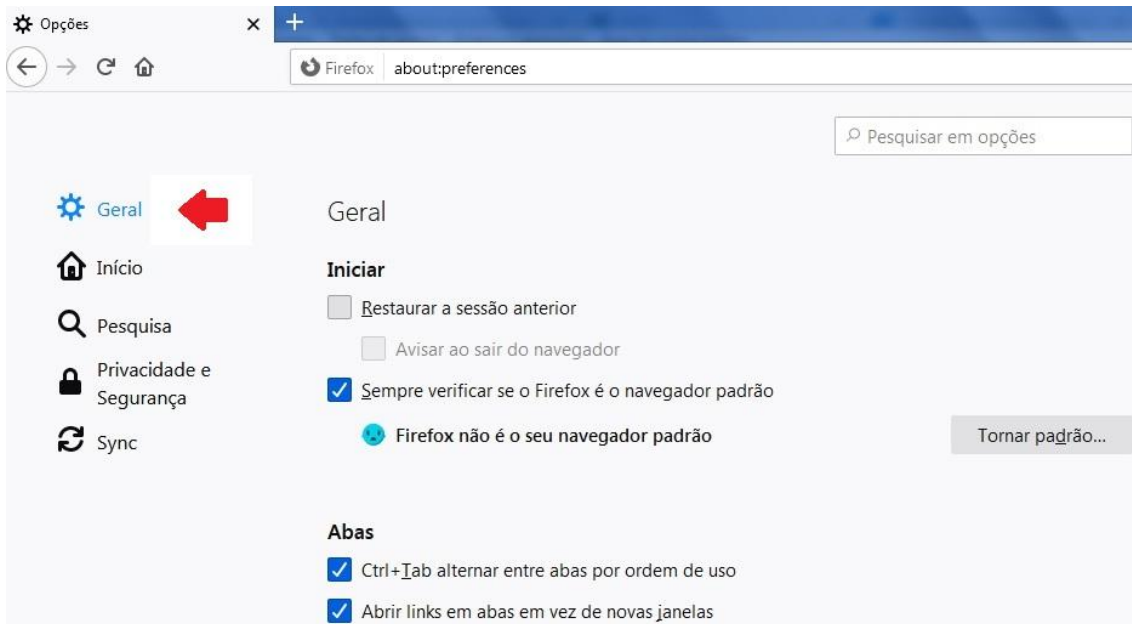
Opções

Firefox about:preferences

Pesquisar em opções

Geral

Início

Pesquisa

Privacidade e Segurança

Sync

Geral

Iniciar

Restaurar a sessão anterior

Avisar ao sair do navegador

Sempre verificar se o Firefox é o navegador padrão

Firefox não é o seu navegador padrão

Tornar padrão...

Abas

Ctrl+Tab alternar entre abas por ordem de uso

Abrir links em abas em vez de novas janelas